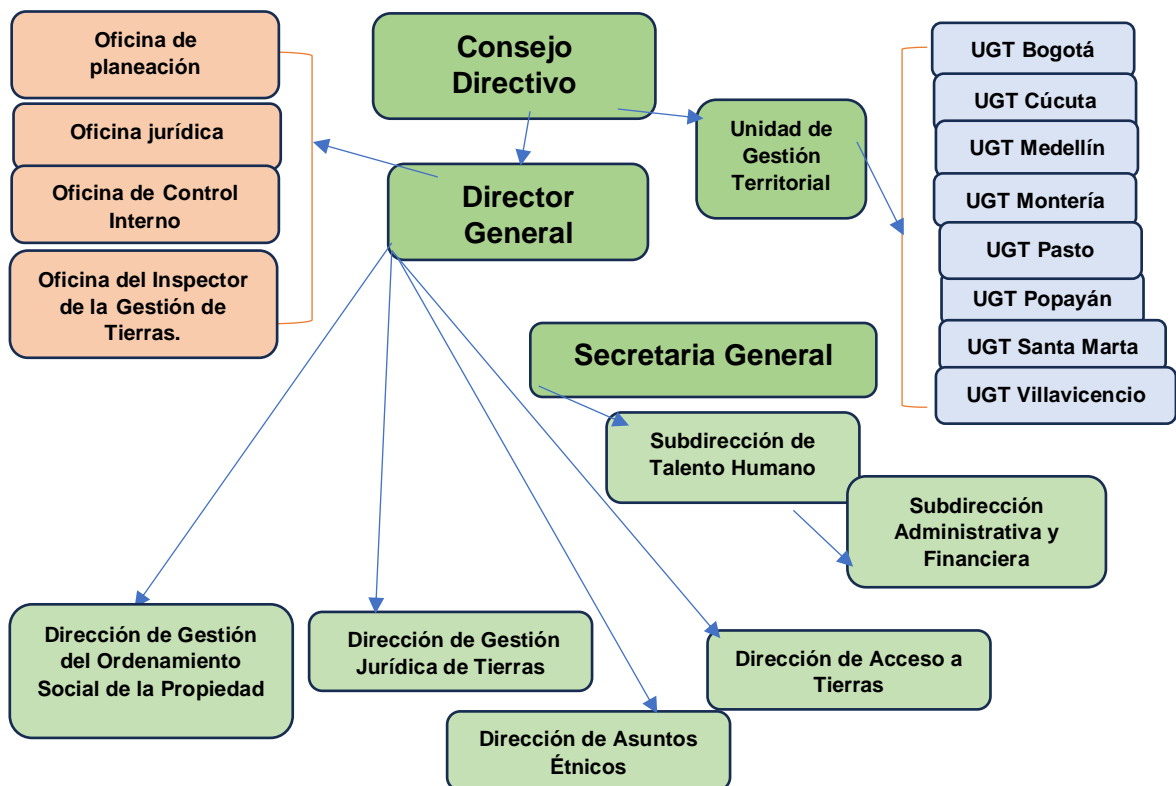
Oficina de planeación

Oficina jurídica

Oficina de Control Interno

Oficina del Inspector de la Gestión de Tierras.

Consejo Directivo

Director General

Unidad de Gestión Territorial

UGT Bogotá

UGT Cúcuta

UGT Medellín

UGT Montería

UGT Pasto

UGT Popayán

UGT Santa Marta

UGT Villavicencio

Secretaria General

Subdirección de Talento Humano

Subdirección Administrativa y Financiera

Dirección de Gestión del Ordenamiento Social de la Propiedad

Dirección de Gestión Jurídica de Tierras

Dirección de Acceso a Tierras

Dirección de Asuntos Étnicos